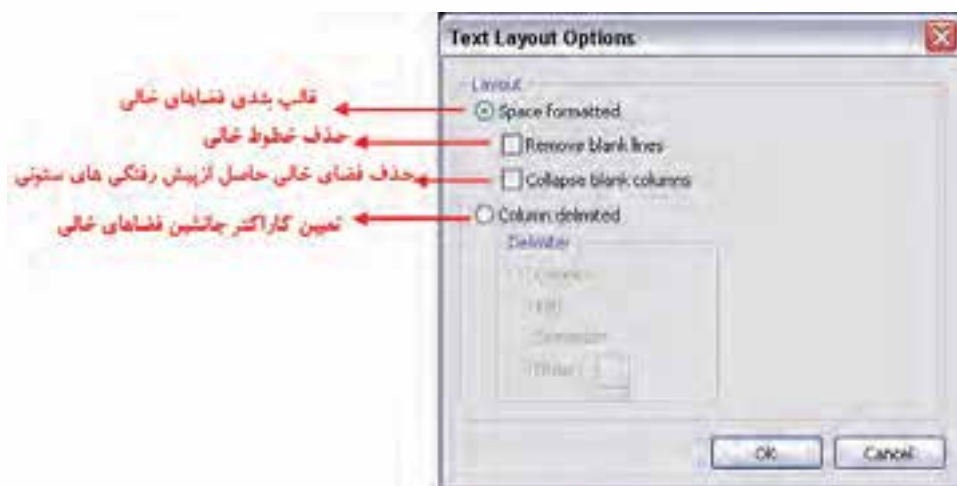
Text Layout Options

Layout

قالب بندی فضاهای خالی
Space formatted

حذف خطوط خالی
Remove blank lines

حذف فضای خالی حاصل ازپیش رفتگی های ستونی
Collapse blank columns

تعیین کاراکتر جانشین فضاهای خالی
Column delimited

Delimiter

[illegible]
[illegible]
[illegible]
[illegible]

OK
Cancel